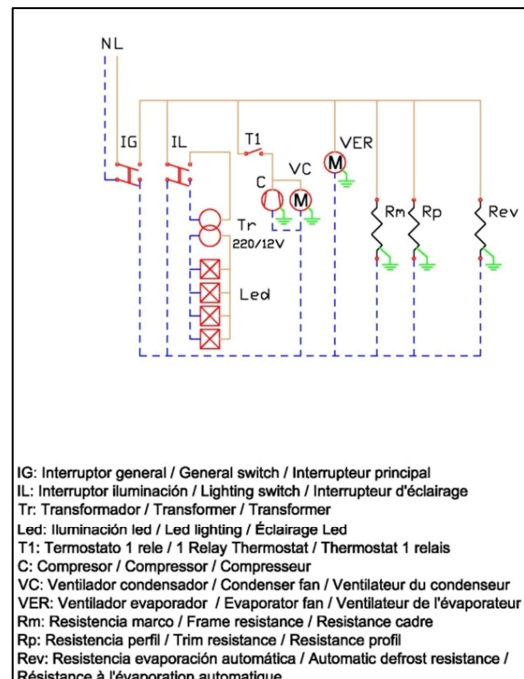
NL

IG

IL

T1

VER

VC

C

M

M

Tr

220/12V

Led

Rm

Rp

Rev

IG: Interruptor general / General switch / Interrupteur principal
IL: Interruptor iluminación / Lighting switch / Interrupteur d'éclairage
Tr: Transformador / Transformer / Transformer
Led: Iluminación led / Led lighting / Éclairage Led
T1: Termostato 1 rele / 1 Relay Thermostat / Thermostat 1 relais
C: Compresor / Compressor / Compresseur
VC: Ventilador condensador / Condenser fan / Ventilateur du condenseur
VER: Ventilador evaporador / Evaporator fan / Ventilateur de l'évaporateur
Rm: Resistencia marco / Frame resistance / Resistance cadre
Rp: Resistencia perfil / Trim resistance / Resistance profil
Rev: Resistencia evaporación automática / Automatic defrost resistance / Résistance à l'évaporation automatique